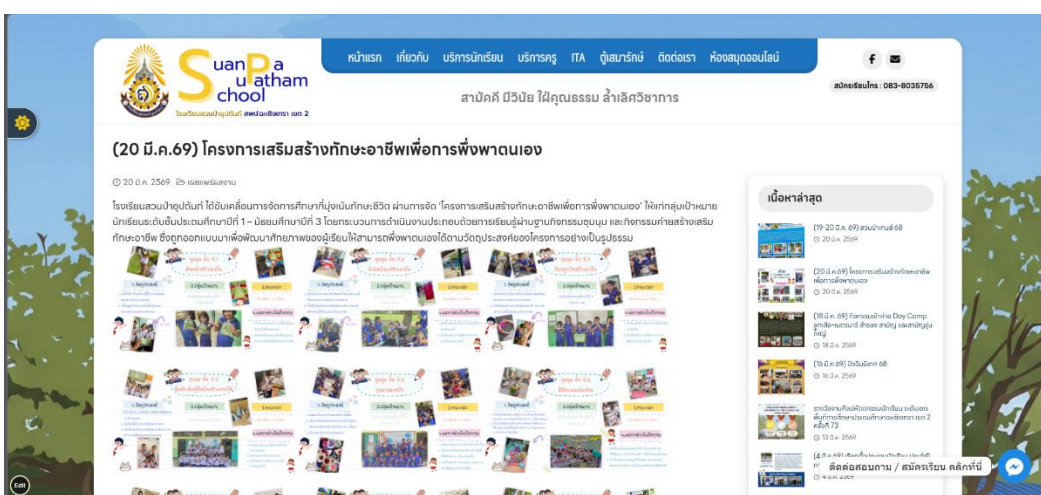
SuanPa uPatham School
โรงเรียนสวนป่าอุปถัมภ์ สพป.ฉะเชิงเทรา เขต 2

หน้าแรก เกี่ยวกับ บริการนักเรียน บริการครู ITA ตู้เสมารักษ์ ติดต่อเรา ห้องสมุดออนไลน์

สมัครเรียนโทร : 083-8035756

สามัคคี มีวินัย ใฝ่คุณธรรม ล้ำเลิศวิชาการ

(20 มี.ค.69) โครงการเสริมสร้างทักษะอาชีพเพื่อการพึ่งพาตนเอง

20 มี.ค. 2569 เผยแพร่ผลงาน

โรงเรียนสวนป่าอุปถัมภ์ ได้ขับเคลื่อนการจัดการศึกษาที่มุ่งเน้นทักษะชีวิต ผ่านการจัด "โครงการเสริมสร้างทักษะอาชีพเพื่อการพึ่งพาตนเอง" ให้แก่กลุ่มเป้าหมายนักเรียนระดับชั้นประถมศึกษาปีที่ 1 – มัธยมศึกษาปีที่ 3 โดยกระบวนการดำเนินงานประกอบด้วยการเรียนรู้ผ่านฐานกิจกรรมชุมนุม และกิจกรรมค่ายสร้างเสริมทักษะอาชีพ ซึ่งถูกออกแบบมาเพื่อพัฒนาศักยภาพของผู้เรียนให้สามารถพึ่งพาตนเองได้ตามวัตถุประสงค์ของโครงการอย่างเป็นรูปธรรม

เนื้อหาล่าสุด

(19-20 มี.ค. 69) สอบปากเปล่า 68
19 มี.ค. 2569

(20 มี.ค.69) โครงการเสริมสร้างทักษะอาชีพเพื่อการพึ่งพาตนเอง
20 มี.ค. 2569

(18 มี.ค. 69) กิจกรรมเข้าค่าย Day Camp ลูกเสือ-เนตรนารี สำรอง สามัญ และสามัญรุ่นใหญ่
18 มี.ค. 2569

(16 มี.ค. 69) ปัจฉิมนิเทศ 68
16 มี.ค. 2569

ขอแสดงความยินดีกับนักเรียน ระดับเขตพื้นที่การศึกษาประถมศึกษาฉะเชิงเทรา เขต 2 ครั้งที่ 73
13 มี.ค. 2569

(4 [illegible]
4 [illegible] 2569

ติดต่อสอบถาม / สมัครเรียน คลิกที่นี่

Edit